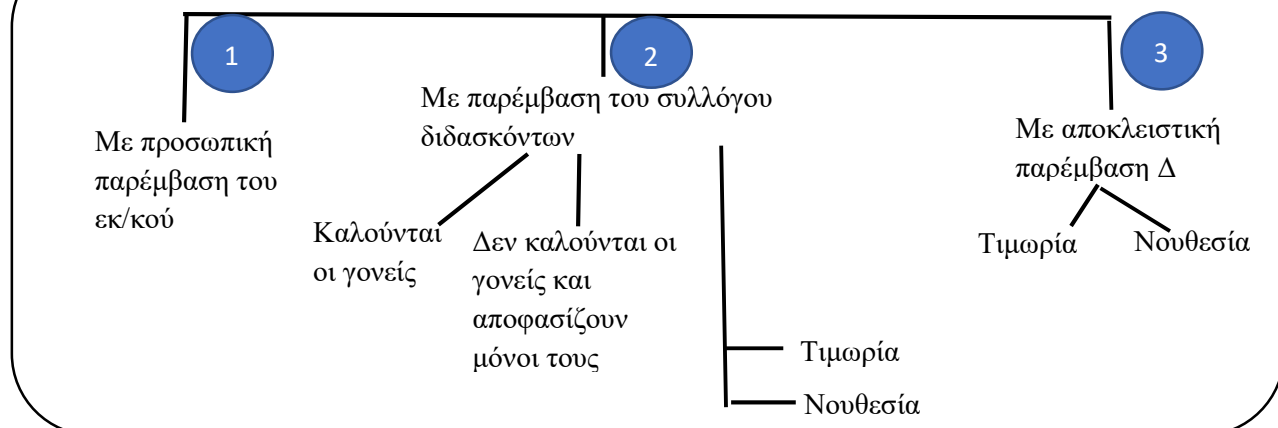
1

2

3

Με προσωπική παρέμβαση του εκ/κού

Με παρέμβαση του συλλόγου διδασκόντων

Καλούνται οι γονείς

Δεν καλούνται οι γονείς και αποφασίζουν μόνοι τους

Τιμωρία

Νουθεσία

Με αποκλειστική παρέμβαση Δ

Τιμωρία

Νουθεσία